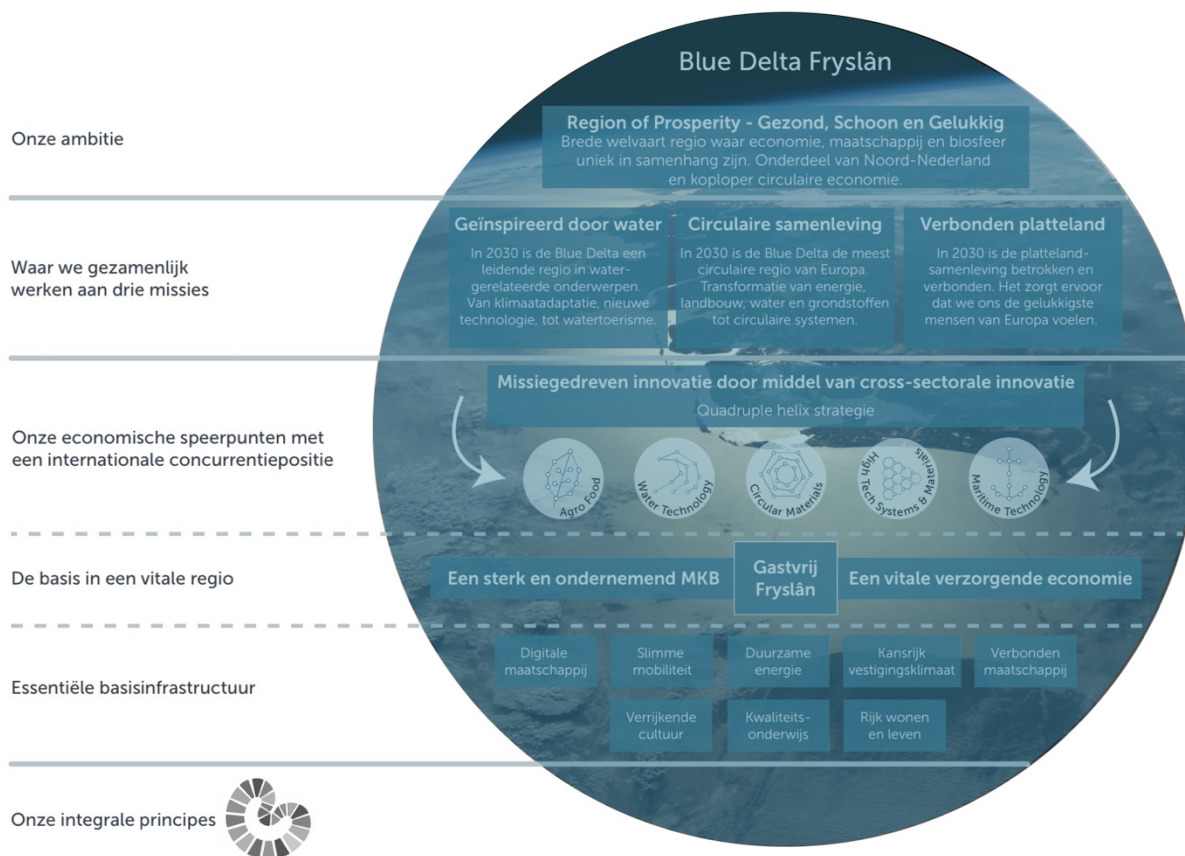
Blue Delta Fryslân

Onze ambitie

Region of Prosperity - Gezond, Schoon en Gelukkig
Brede welvaart regio waar economie, maatschappij en biosfeer uniek in samenhang zijn. Onderdeel van Noord-Nederland en koploper circulaire economie.

Waar we gezamenlijk werken aan drie missies

Geïnspireerd door water
In 2030 is de Blue Delta een leidende regio in watergerelateerde onderwerpen. Van klimaatadaptatie, nieuwe technologie, tot watertoerisme.

Circulaire samenleving
In 2030 is de Blue Delta de meest circulaire regio van Europa. Transformatie van energie, landbouw, water en grondstoffen tot circulaire systemen.

Verbonden platteland
In 2030 is de plattelandsamenleving betrokken en verbonden. Het zorgt ervoor dat we ons de gelukkigste mensen van Europa voelen.

Onze economische speerpunten met een internationale concurrentiepositie

Missiegedreven innovatie door middel van cross-sectorale innovatie
Quadruple helix strategie

Agro Food
Water Technology
Circular Materials
High Tech Systems & Materials
Maritime Technology

De basis in een vitale regio

Een sterk en ondernemend MKB
Gastvrij Fryslân
Een vitale verzorgende economie

Essentiële basisinfrastructuur

Digitale maatschappij
Slimme mobiliteit
Duurzame energie
Kansrijk vestigingsklimaat
Verbonden maatschappij
Verrijkende cultuur
Kwaliteitsonderwijs
Rijk wonen en leven

Onze integrale principes